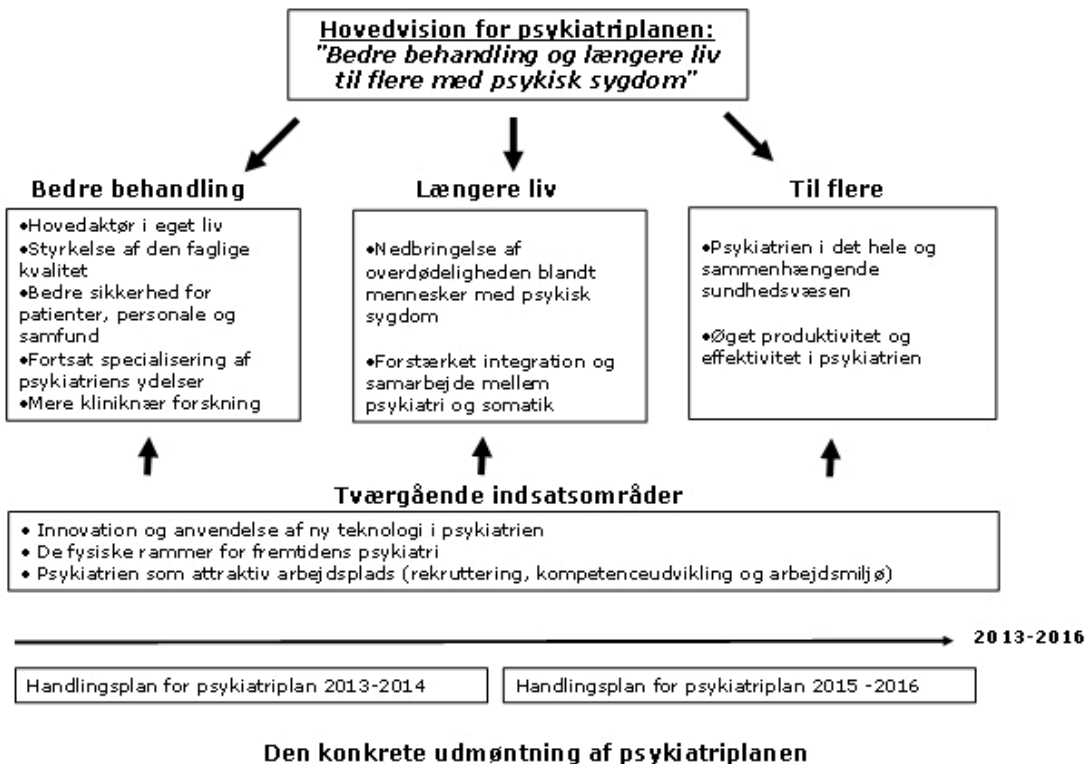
Hovedvision for psykiatriplanen:
"Bedre behandling og længere liv til flere med psykisk sygdom"

Bedre behandling

•Hovedaktør i eget liv
•Styrkelse af den faglige kvalitet
•Bedre sikkerhed for patienter, personale og samfund
•Fortsat specialisering af psykiatriens ydelser
•Mere kliniknær forskning

Længere liv

•Nedbringelse af overdødeligheden blandt mennesker med psykisk sygdom

•Forstærket integration og samarbejde mellem psykiatri og somatik

Til flere

•Psykiatrien i det hele og sammenhængende sundhedsvæsen

•Øget produktivitet og effektivitet i psykiatrien

Tværgående indsatsområder

• Innovation og anvendelse af ny teknologi i psykiatrien
• De fysiske rammer for fremtidens psykiatri
• Psykiatrien som attraktiv arbejdsplads (rekruttering, kompetenceudvikling og arbejdsmiljø)

2013-2016

Handlingsplan for psykiatriplan 2013-2014

Handlingsplan for psykiatriplan 2015 -2016

Den konkrete udmøntning af psykiatriplanen